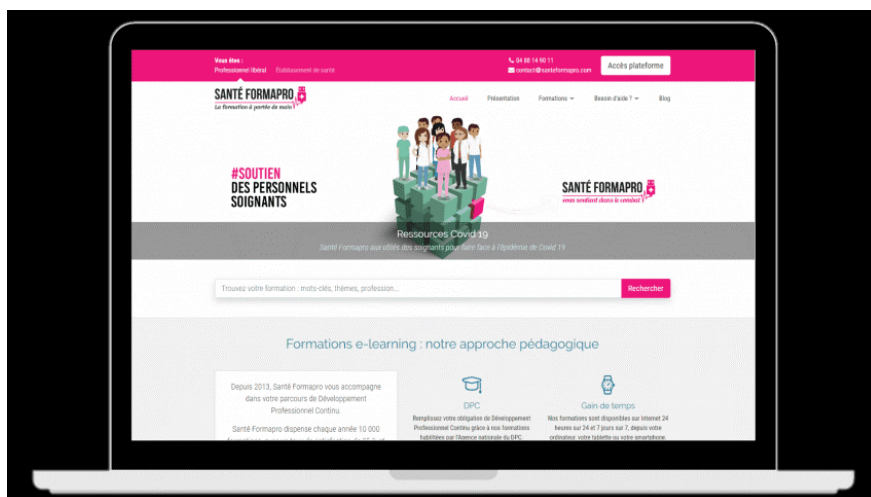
Vous êtes :
Professionnel libéral Établissement de santé

04 88 14 90 11
contact@santeformapro.com

Accès plateforme

SANTÉ FORMAPRO
La formation à portée de main

Accueil Présentation Formations Besoin d'aide ? Blog

#SOUTIEN
DES PERSONNELS SOIGNANTS

SANTÉ FORMAPRO
vous soutient dans le combat !

Ressources Covid 19
Santé Formapro aux côtés des soignants pour faire face à l'épidémie de Covid 19

Trouvez votre formation : mots-clés, thèmes, profession...

Rechercher

Formations e-learning : notre approche pédagogique

Depuis 2013, Santé Formapro vous accompagne dans votre parcours de Développement Professionnel Continu.

Santé Formapro dispense chaque année 10 000 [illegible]

DPC
Remplissez votre obligation de Développement Professionnel Continu grâce à nos formations habilitées par l'Agence nationale du DPC.

Gain de temps
Nos formations sont disponibles sur Internet 24 heures sur 24 et 7 jours sur 7, depuis votre ordinateur, votre tablette ou votre smartphone.